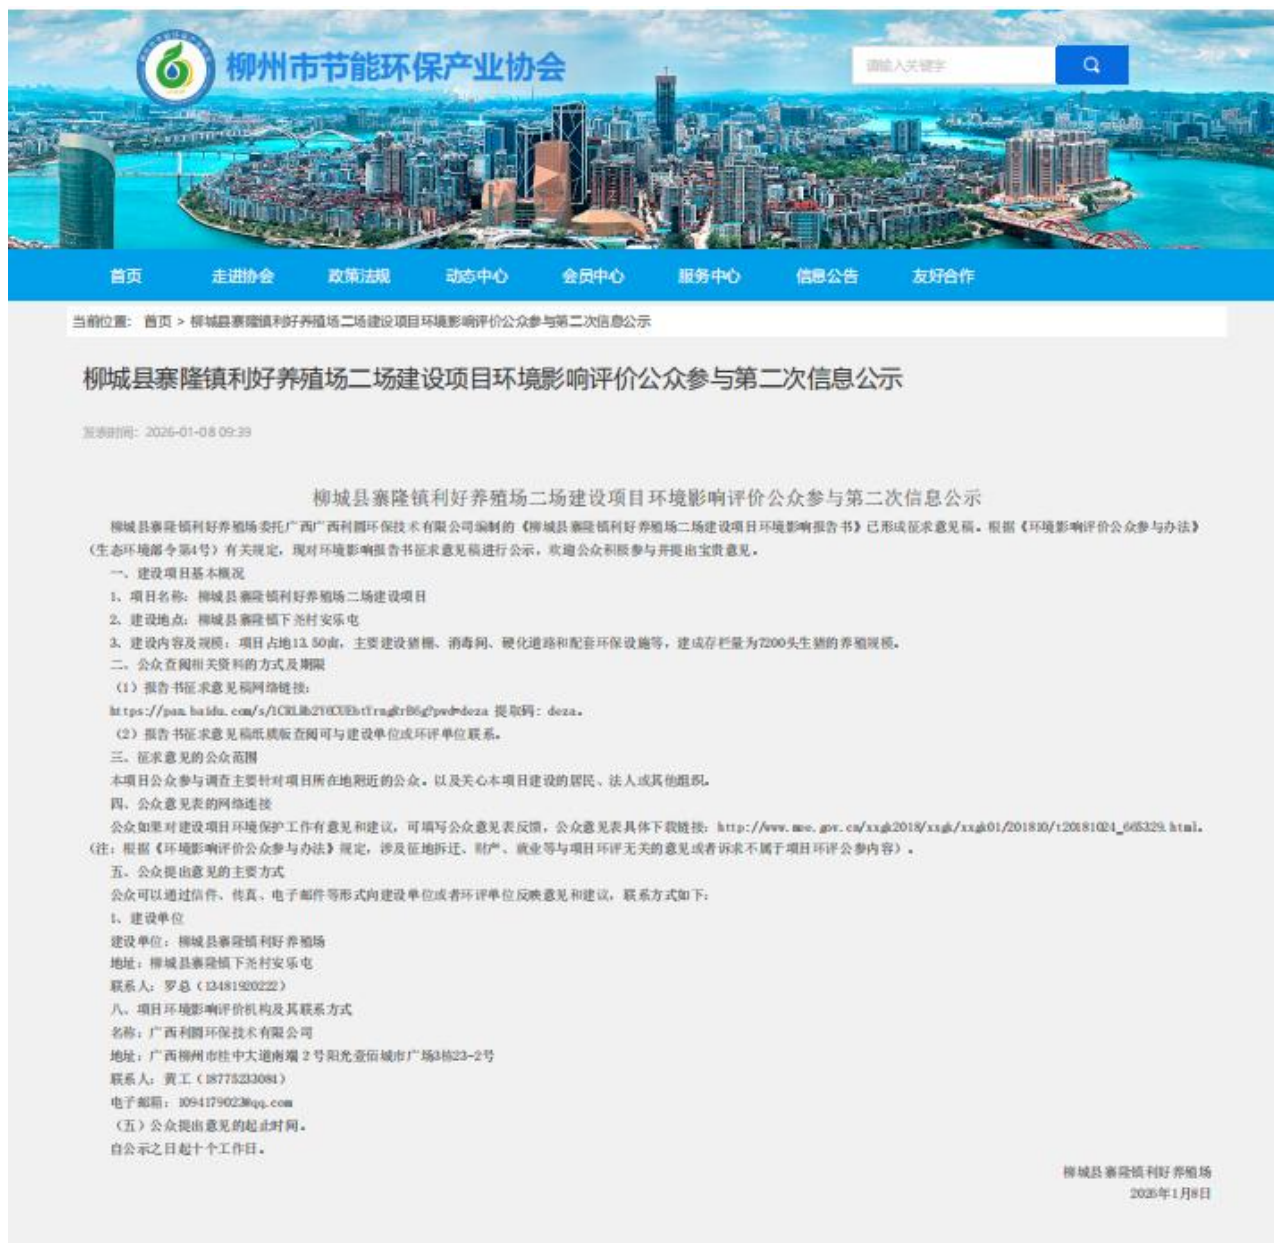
柳州市节能环保产业协会

请输入关键字

首页 走进协会 政策法规 动态中心 会员中心 服务中心 信息公告 友好合作

当前位置： 首页 > 柳城县寨隆镇利好养殖场二场建设项目环境影响评价公众参与第二次信息公示

柳城县寨隆镇利好养殖场二场建设项目环境影响评价公众参与第二次信息公示

发表时间：2026-01-08 09:39

柳城县寨隆镇利好养殖场二场建设项目环境影响评价公众参与第二次信息公示

柳城县寨隆镇利好养殖场委托广西广西利圆环保技术有限公司编制的《柳城县寨隆镇利好养殖场二场建设项目环境影响报告书》已形成征求意见稿。根据《环境影响评价公众参与办法》（生态环境部令第4号）有关规定，现对环境影响报告书征求意见稿进行公示，欢迎公众积极参与并提出宝贵意见。

一、建设项目基本概况

1、项目名称：柳城县寨隆镇利好养殖场二场建设项目

2、建设地点：柳城县寨隆镇下光村安乐屯

3、建设内容及规模：项目占地13.50亩，主要建设猪棚、消毒间、硬化道路和配套环保设施等，建成存栏量为7200头生猪的养殖规模。

二、公众查阅相关资料的方式及期限

（1）报告书征求意见稿网络链接：

https://pan.baidu.com/s/1CRLWb2Y0CUEbtYrngRrB6g?pwd=deza 提取码：deza。

（2）报告书征求意见稿纸质版查阅可与建设单位或环评单位联系。

三、征求意见的公众范围

本项目公众参与调查主要针对项目所在地附近的公众，以及关心本项目建设的居民、法人或其他组织。

四、公众意见表的网络连接

公众如果对建设项目环境保护工作有意见和建议，可填写公众意见表反馈，公众意见表具体下载链接：http://www.mee.gov.cn/xxgk2018/xxgk/xxgk01/201810/t20181024_665329.html。（注：根据《环境影响评价公众参与办法》规定，涉及征地拆迁、财产、就业等与项目环评无关的意见或者诉求不属于项目环评公参内容）。

五、公众提出意见的主要方式

公众可以通过信件、传真、电子邮件等形式向建设单位或者环评单位反映意见和建议，联系方式如下：

1、建设单位

建设单位：柳城县寨隆镇利好养殖场

地址：柳城县寨隆镇下光村安乐屯

联系人：罗总（13481920222）

八、项目环境影响评价机构及其联系方式

名称：广西利圆环保技术有限公司

地址：广西柳州市柱中大道南端2号阳光壹佰城市广场3栋23-2号

联系人：黄工（18775233081）

电子邮箱：1094179023@qq.com

（五）公众提出意见的起止时间。

自公示之日起十个工作日。

柳城县寨隆镇利好养殖场

2026年1月8日